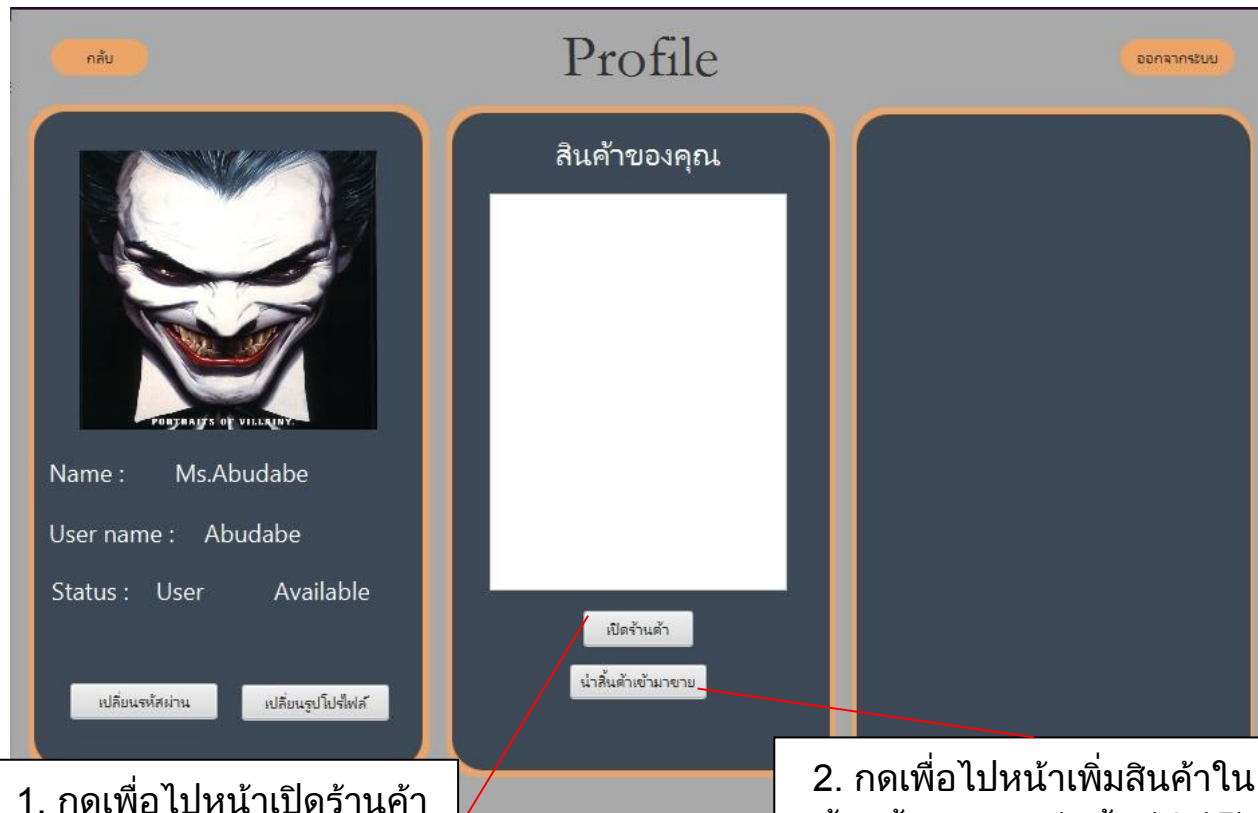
กลับ

Profile

ออกจากระบบ

PORTRAITS OF VILLAINY.

Name : Ms.Abudabe

User name : Abudabe

Status : User Available

เปลี่ยนรหัสผ่าน

เปลี่ยนรูปโปรไฟล์

สินค้าของคุณ

เปิดร้านค้า

นำสินค้าเข้ามาขาย

1. กดเพื่อไปหน้าเปิดร้านค้า

2. กดเพื่อไปหน้าเพิ่มสินค้าใน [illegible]